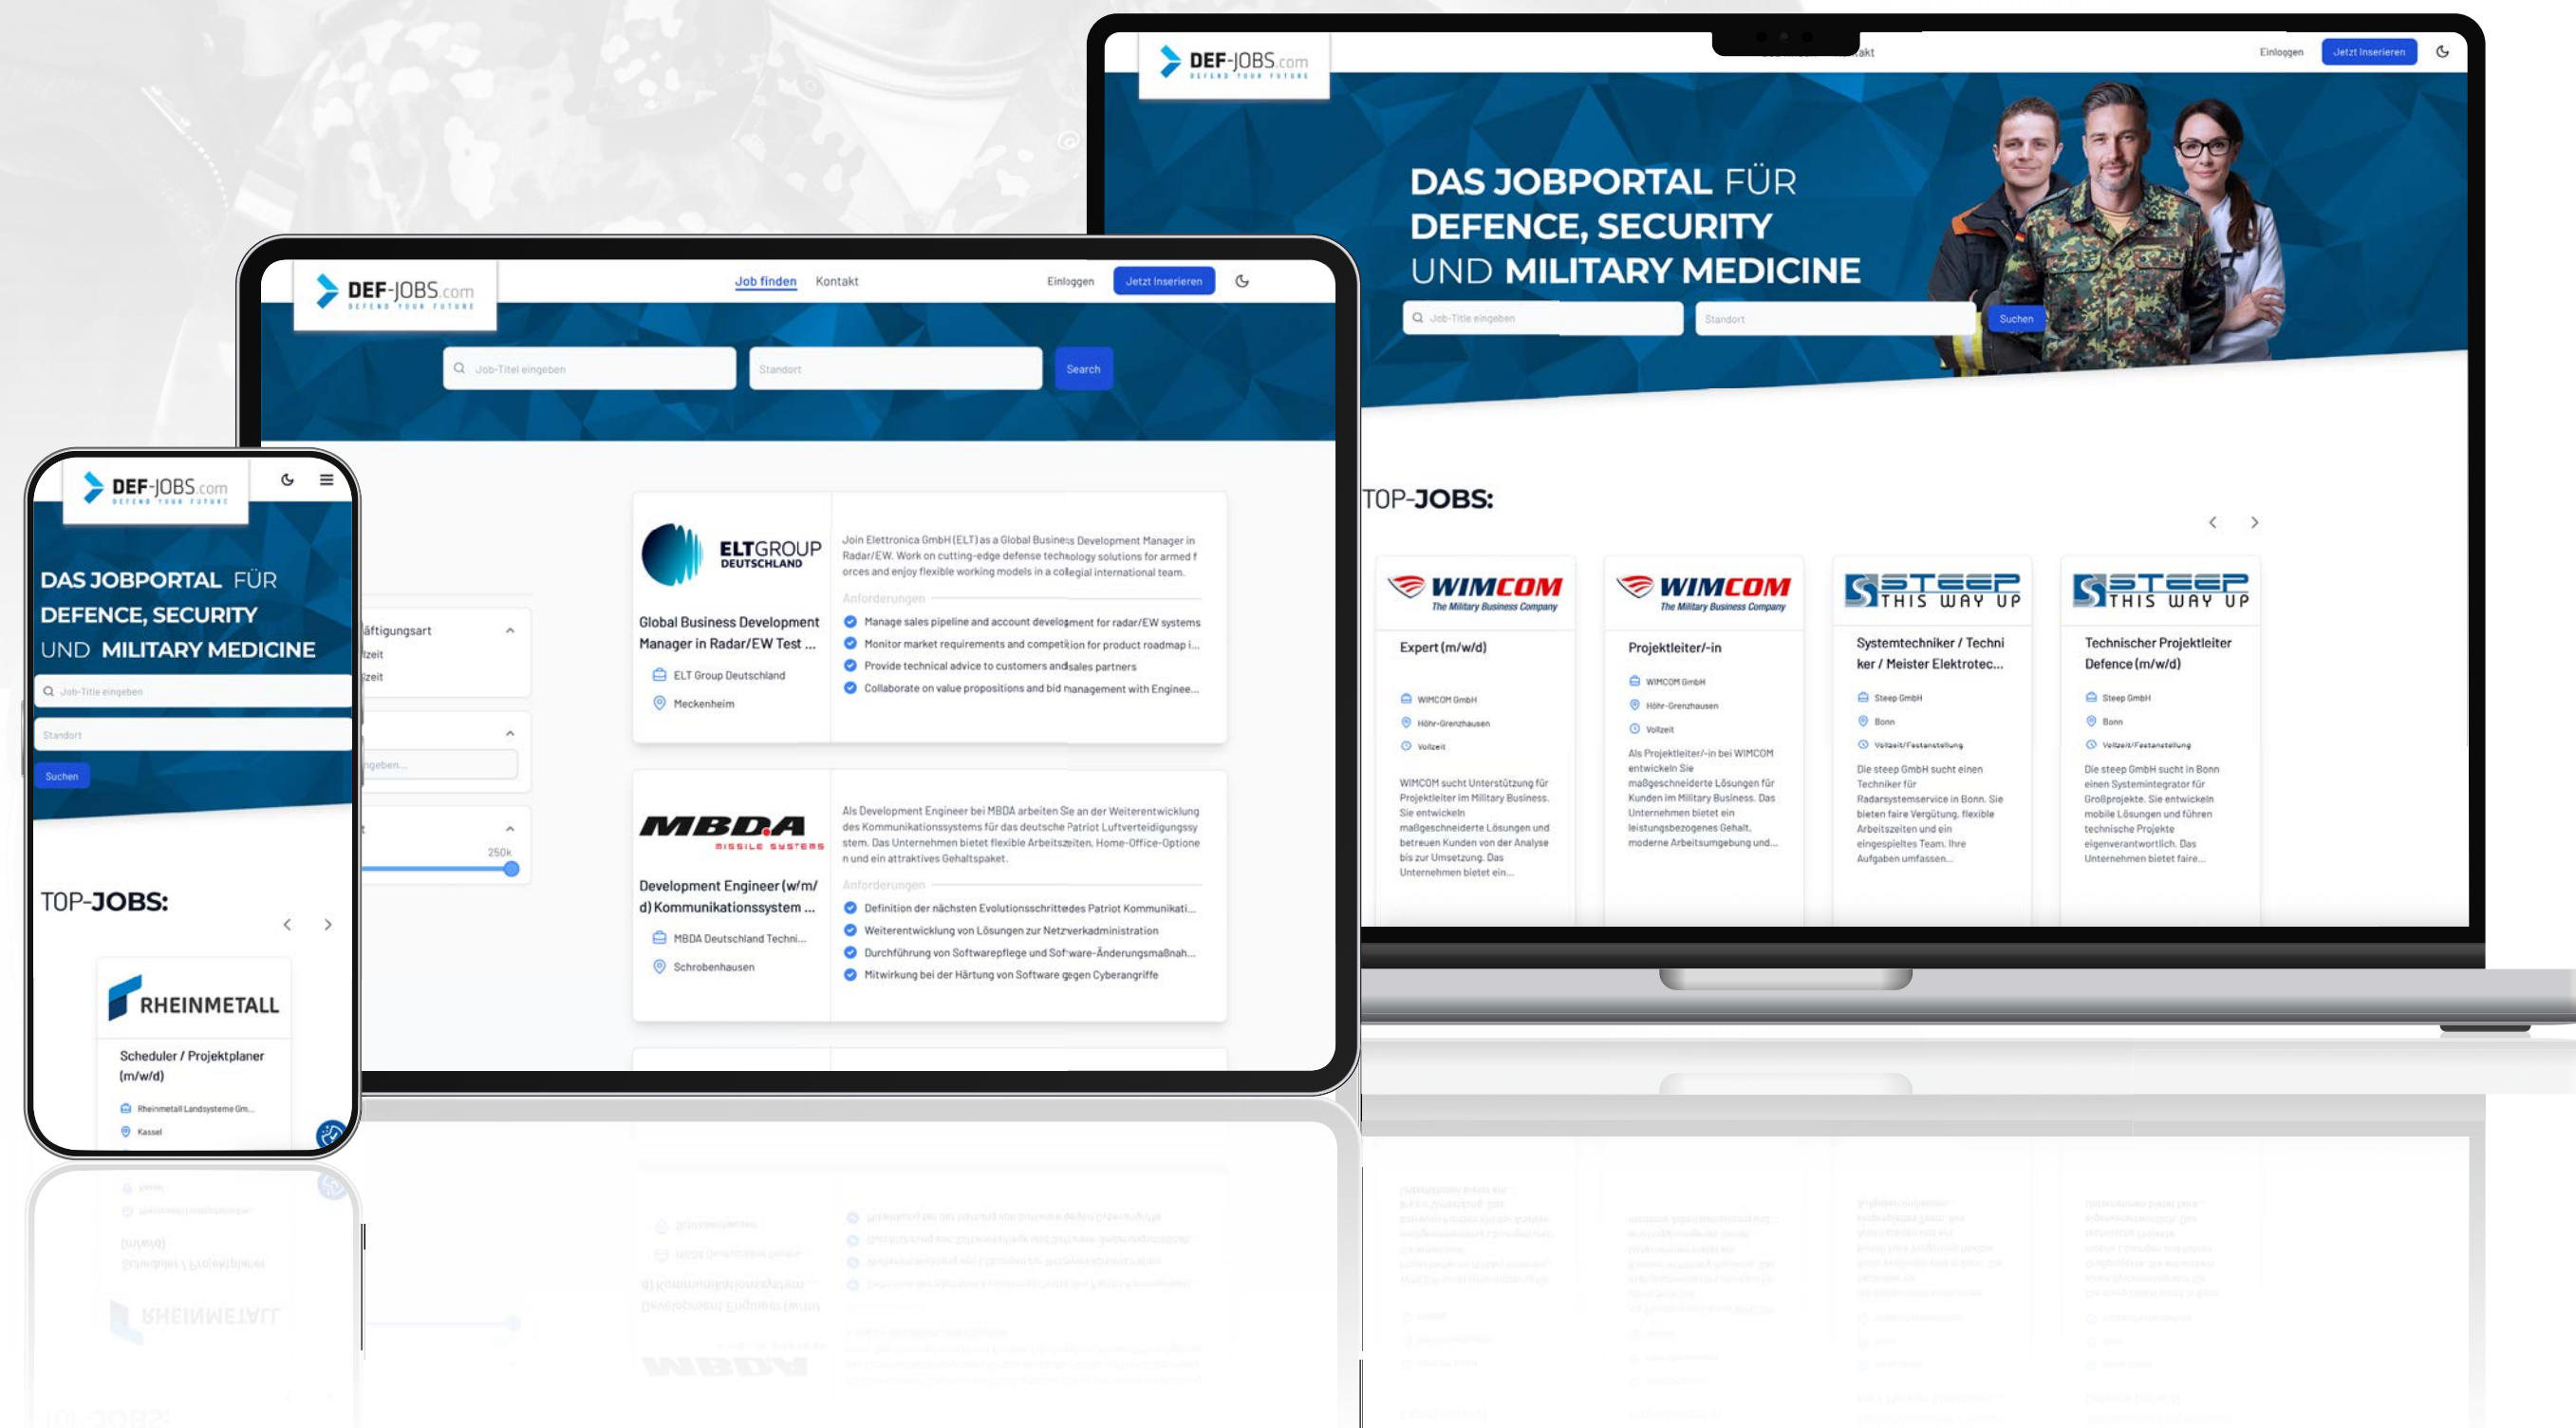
DEF-JOBS.com
DEFEND YOUR FUTURE

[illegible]akt

Einloggen
Jetzt Inserieren

DAS JOBPORTAL FÜR
DEFENCE, SECURITY
UND MILITARY MEDICINE

Job-Title eingeben
Standort
Suchen

TOP-JOBS:

WIMCOM
The Military Business Company
Expert (m/w/d)
WIMCOM GmbH
Höhr-Grenzhausen
Vollzeit
WIMCOM sucht Unterstützung für Projektleiter im Military Business. Sie entwickeln maßgeschneiderte Lösungen und betreuen Kunden von der Analyse bis zur Umsetzung. Das Unternehmen bietet ein...

WIMCOM
The Military Business Company
Projektleiter/-in
WIMCOM GmbH
Höhr-Grenzhausen
Vollzeit
Als Projektleiter/-in bei WIMCOM entwickeln Sie maßgeschneiderte Lösungen für Kunden im Military Business. Das Unternehmen bietet ein leistungsbezogenes Gehalt, moderne Arbeitsumgebung und...

STEEP
THIS WAY UP
Systemtechniker / Techniker / Meister Elektrotec...
Steep GmbH
Bonn
Vollzeit/Festanstellung
Die steep GmbH sucht einen Techniker für Radarsystemservice in Bonn. Sie bieten faire Vergütung, flexible Arbeitszeiten und ein eingespieltes Team. Ihre Aufgaben umfassen...

STEEP
THIS WAY UP
Technischer Projektleiter Defence (m/w/d)
Steep GmbH
Bonn
Vollzeit/Festanstellung
Die steep GmbH sucht in Bonn einen Systemintegrator für Großprojekte. Sie entwickeln mobile Lösungen und führen technische Projekte eigenverantwortlich. Das Unternehmen bietet faire...

DEF-JOBS.com
DEFEND YOUR FUTURE
Job finden
Kontakt
Einloggen
Jetzt Inserieren

Job-Titel eingeben
Standort
Search

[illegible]äftigungsart
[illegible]zeit
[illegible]zeit
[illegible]ngeben...
250k

ELTGROUP
DEUTSCHLAND
Global Business Development Manager in Radar/EW Test ...
ELT Group Deutschland
Meckenheim
Join Elettronica GmbH (ELT) as a Global Business Development Manager in Radar/EW. Work on cutting-edge defense technology solutions for armed forces and enjoy flexible working models in a collegial international team.
Anforderungen
Manage sales pipeline and account development for radar/EW systems
Monitor market requirements and competition for product roadmap i...
Provide technical advice to customers and sales partners
Collaborate on value propositions and bid management with Enginee...

MBDA
MISSILE SYSTEMS
Development Engineer (w/m/d) Kommunikationssystem ...
MBDA Deutschland Techni...
Schrobenhausen
Als Development Engineer bei MBDA arbeiten Sie an der Weiterentwicklung des Kommunikationssystems für das deutsche Patriot Luftverteidigungssystem. Das Unternehmen bietet flexible Arbeitszeiten, Home-Office-Optionen und ein attraktives Gehaltspaket.
Anforderungen
Definition der nächsten Evolutionsschritte des Patriot Kommunikati...
Weiterentwicklung von Lösungen zur Netzverkadministration
Durchführung von Softwarepflege und Software-Änderungsmaßnah...
Mitwirkung bei der Härtung von Software gegen Cyberangriffe

DEF-JOBS.com
DEFEND YOUR FUTURE
DAS JOBPORTAL FÜR
DEFENCE, SECURITY
UND MILITARY MEDICINE
Job-Title eingeben
Standort
Suchen
TOP-JOBS:
RHEINMETALL
Scheduler / Projektplaner (m/w/d)
Rheinmetall Landsysteme Gm...
Kassel